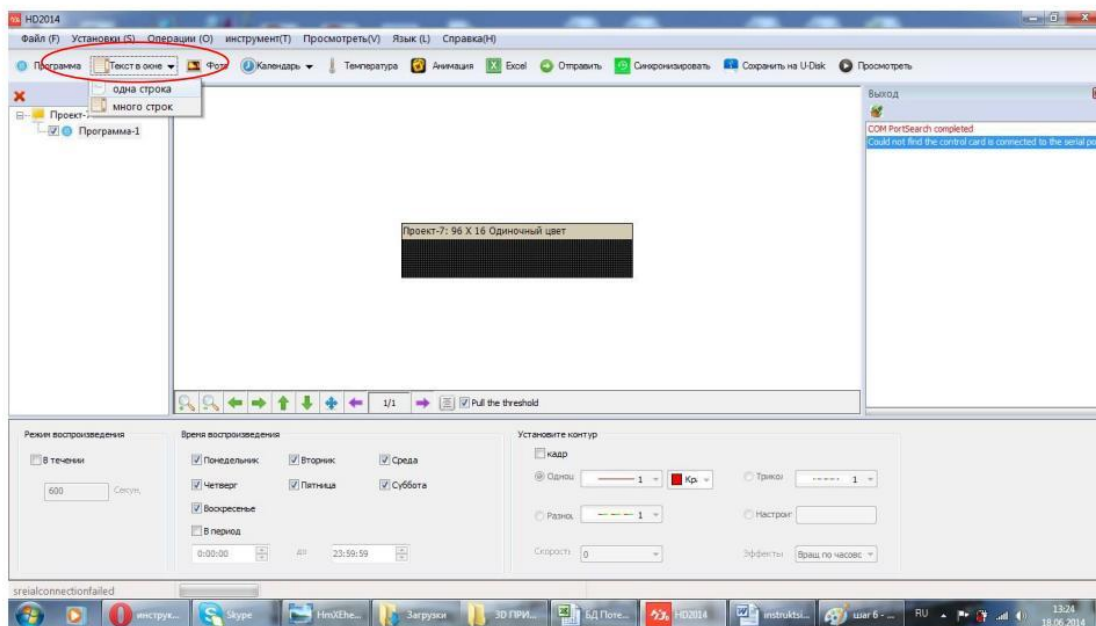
HD2014

Файл (F) Установки (S) Операции (O) инструмент(T) Просмотреть(V) Язык (L) Справка(H)

Программа Текст в окне Фото Календарь Температура Анимация Excel Отправить Синхронизировать Сохранить на U-Disk Просмотреть

одна строка
много строк

Проект-7
Программа-1

Проект-7: 96 X 16 Одиночный цвет

1/1 Pull the threshold

Выход
COM PortSearch completed
Could not find the control card is connected to the serial po

Режим воспроизведения
В течении
600 Секун.

Время воспроизведения
Понедельник Вторник Среда
Четверг Пятница Суббота
Воскресенье
В период
0:00:00 до 23:59:59

Установите контур
кадр
Одноц 1 Кр.
Триколо 1
Разноц 1
Настрои
Скорость 0
Эффекты Вращ по часовс

sreialconnectionfailed

инструк... Skype HmXEhe... Загрузки 3D ПРИ... БД Поте... HD2014 instruktsi... шаг 6 - ... RU 13:24 18.06.2014